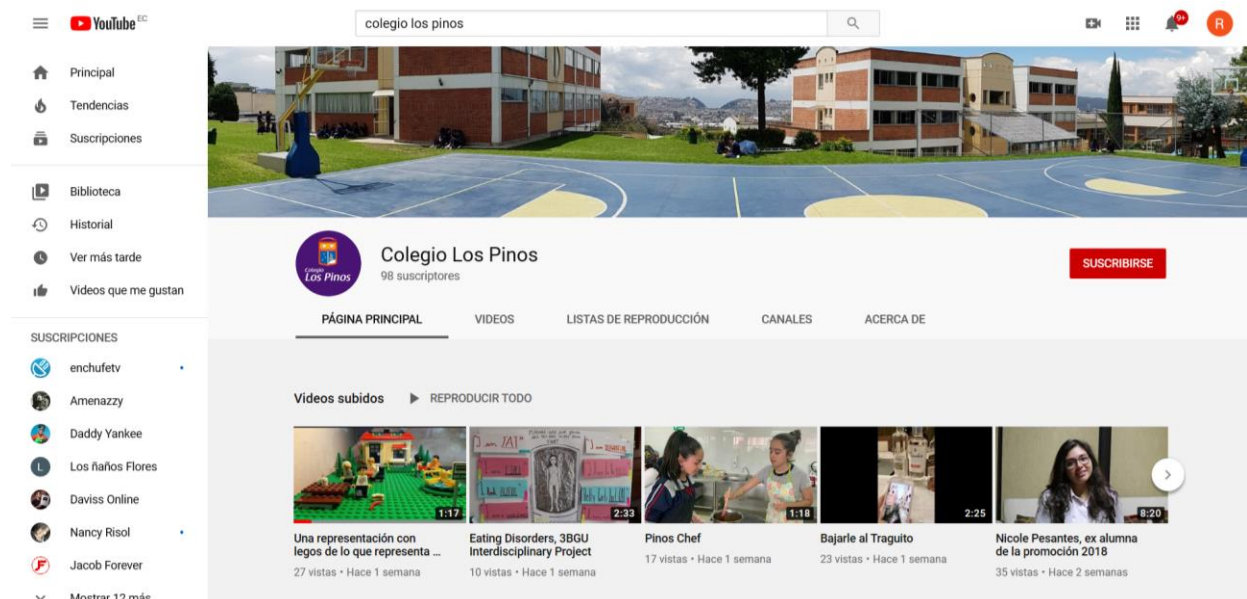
YouTube EC

colegio los pinos

9+

R

Principal
Tendencias
Suscripciones

Biblioteca
Historial
Ver más tarde
Videos que me gustan

SUSCRIPCIONES
enchufetv
Amenazzy
Daddy Yankee
Los ñaños Flores
Daviss Online
Nancy Risol
Jacob Forever
Mostrar 12 más

Colegio Los Pinos

Colegio Los Pinos
98 suscriptores

SUSCRIBIRSE

PÁGINA PRINCIPAL
VIDEOS
LISTAS DE REPRODUCCIÓN
CANALES
ACERCA DE

Videos subidos
REPRODUCIR TODO

1:17
Una representación con legos de lo que representa ...
27 vistas • Hace 1 semana

2:33
Eating Disorders, 3BGU Interdisciplinary Project
10 vistas • Hace 1 semana

1:18
Pinos Chef
17 vistas • Hace 1 semana

2:25
Bajarle al Traguito
23 vistas • Hace 1 semana

8:20
Nicole Pesantes, ex alumna de la promoción 2018
35 vistas • Hace 2 semanas